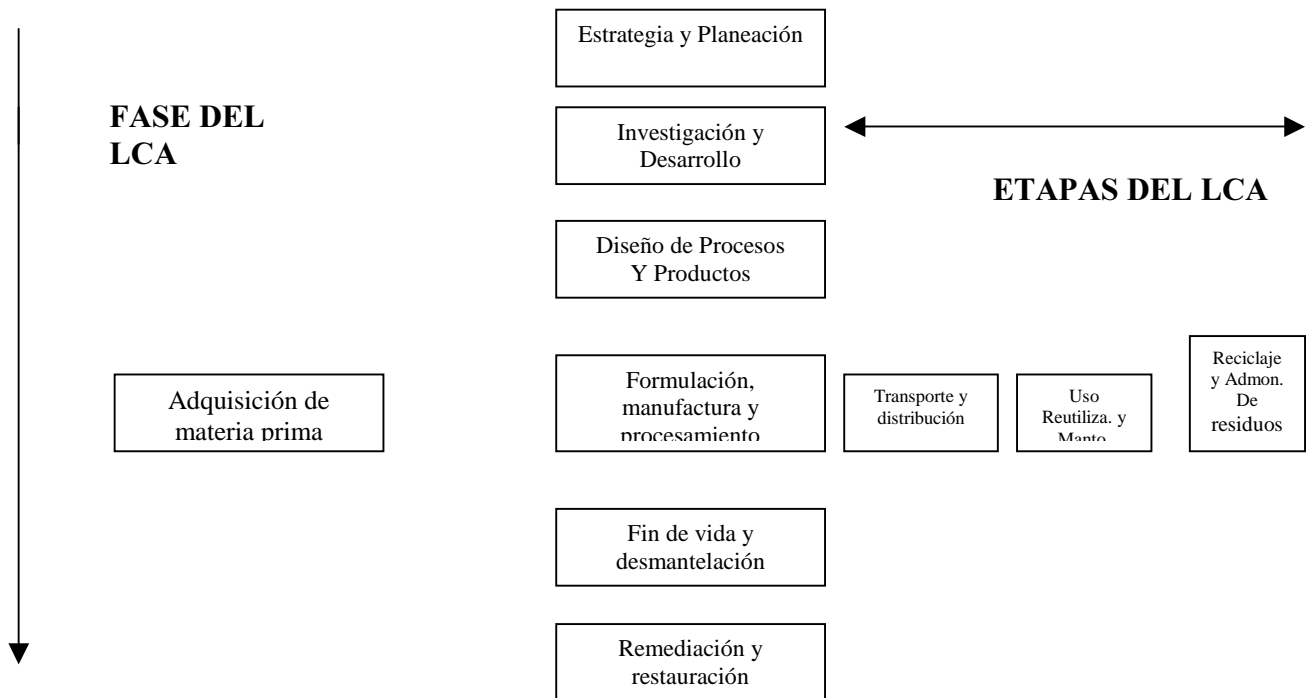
FASE DEL LCA

Estrategia y Planeación

Investigación y Desarrollo

ETAPAS DEL LCA

Diseño de Procesos Y Productos

Adquisición de materia prima

Formulación, manufactura y procesamiento

Transporte y distribución

Uso Reutiliza. y Manto.

Reciclaje y Admon. De residuos

Fin de vida y desmantelación

Remediación y restauración